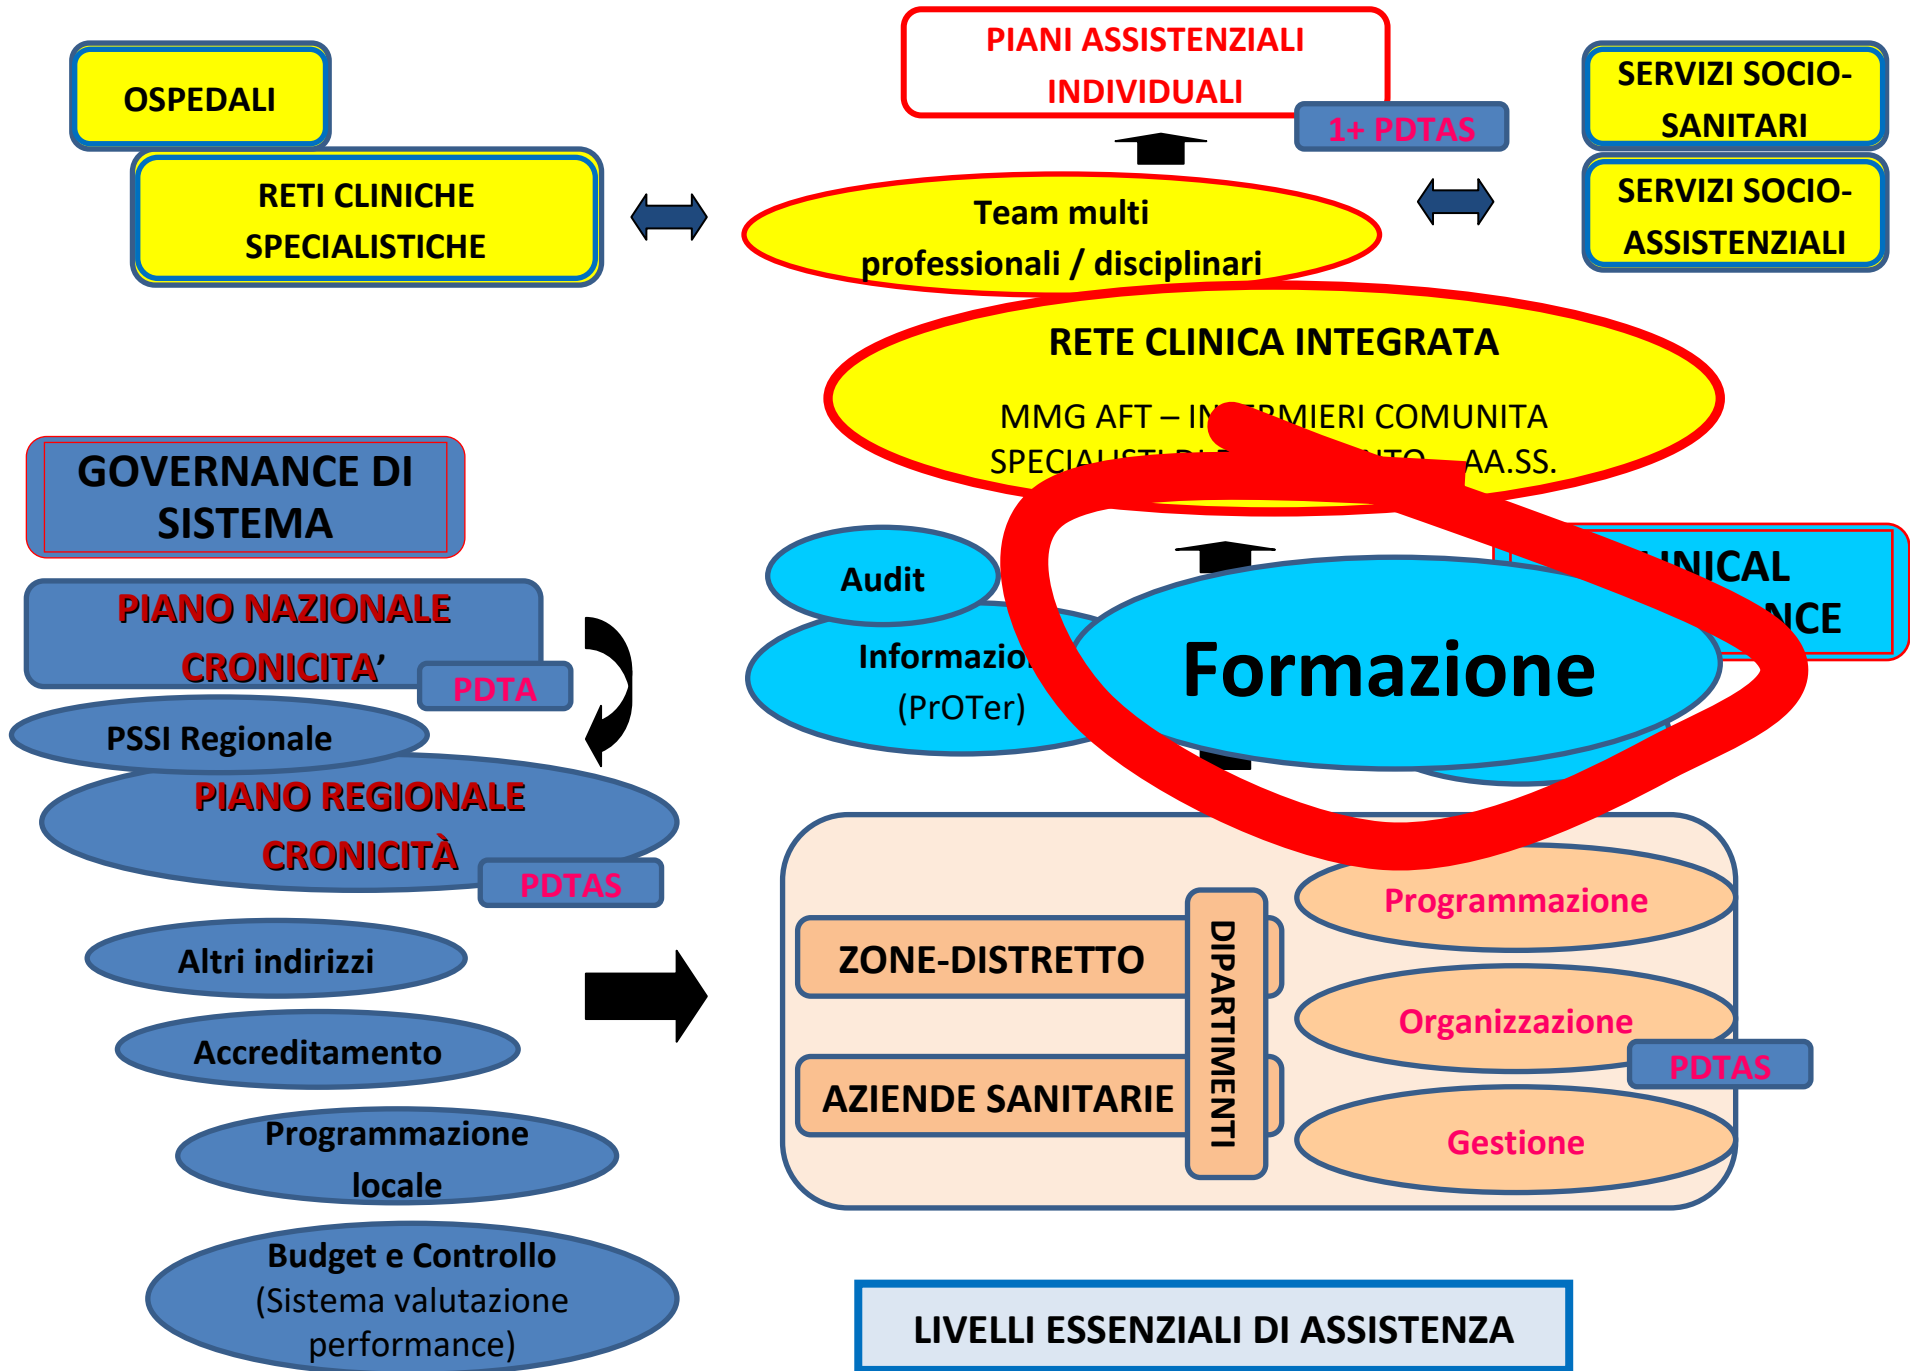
OSPEDALI

RETI CLINICHE SPECIALISTICHE

PIANI ASSISTENZIALI INDIVIDUALI

1+ PDTAS

Team multi professionali / disciplinari

SERVIZI SOCIO-SANITARI

SERVIZI SOCIO-ASSISTENZIALI

RETE CLINICA INTEGRATA

MMG AFT – IN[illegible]RMIERI COMUNITA

SPECIA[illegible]TO – AA.SS.

GOVERNANCE DI SISTEMA

PIANO NAZIONALE CRONICITA'

PDTA

PSSI Regionale

PIANO REGIONALE CRONICITÀ

PDTAS

Altri indirizzi

Accreditamento

Programmazione locale

Budget e Controllo (Sistema valutazione performance)

Audit

Informazio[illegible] (PrOTer)

Formazione

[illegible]INICAL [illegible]NCE

ZONE-DISTRETTO

AZIENDE SANITARIE

DIPARTIMENTI

Programmazione

Organizzazione

PDTAS

Gestione

LIVELLI ESSENZIALI DI ASSISTENZA